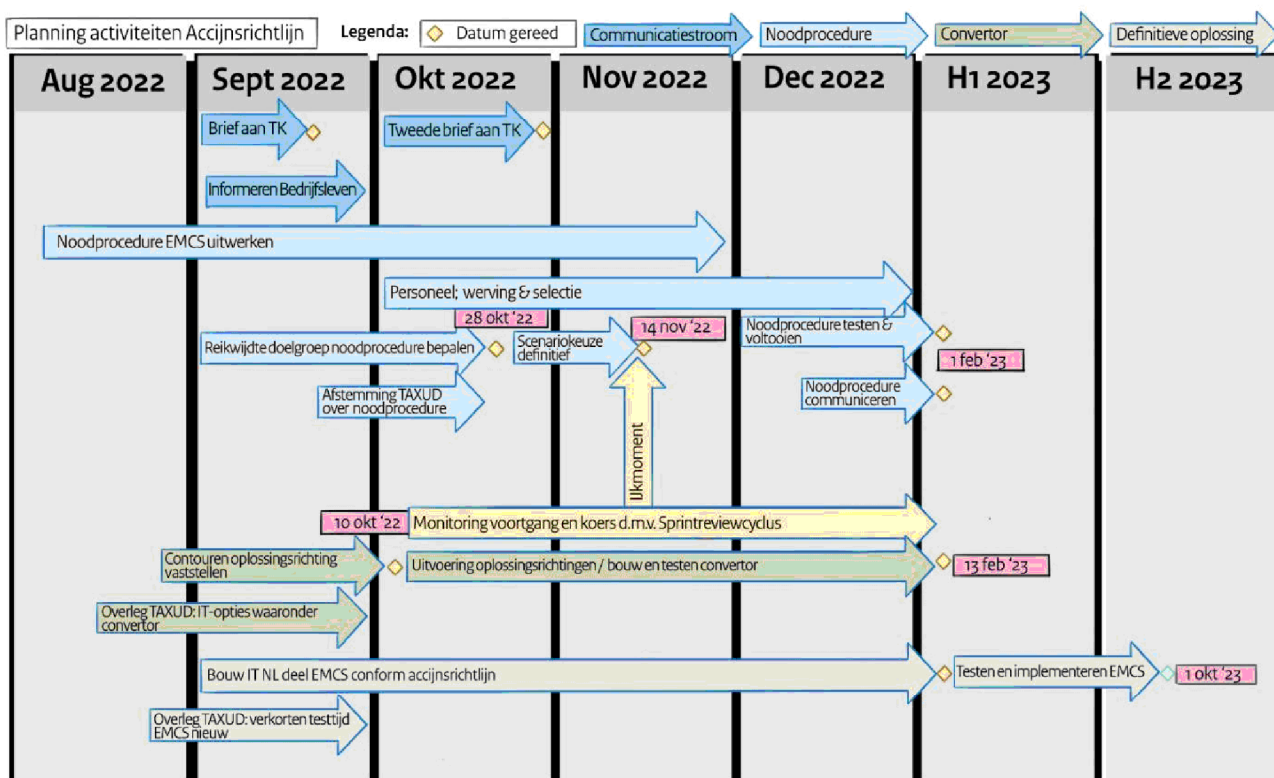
Planning activiteiten Accijnsrichtlijn

Legenda: Datum gereed | Communicatiestroom | Noodprocedure | Convertor | Definitieve oplossing

| Aug 2022 | Sept 2022 | Okt 2022 | Nov 2022 | Dec 2022 | H1 2023 | H2 2023 |
|---|---|---|---|---|---|---|

Brief aan TK

Tweede brief aan TK

Informeren Bedrijfsleven

Noodprocedure EMCS uitwerken

Personeel; werving & selectie

28 okt '22

14 nov '22

Reikwijdte doelgroep noodprocedure bepalen

Scenariokeuze definitief

Noodprocedure testen & voltooien

1 feb '23

Afstemming TAXUD over noodprocedure

Noodprocedure communiceren

IJkmoment

10 okt '22

Monitoring voortgang en koers d.m.v. Sprintreviewcyclus

Contouren oplossingsrichting vaststellen

Uitvoering oplossingsrichtingen / bouw en testen convertor

13 feb '23

Overleg TAXUD: IT-opties waaronder convertor

Bouw IT NL deel EMCS conform accijnsrichtlijn

Testen en implementeren EMCS

1 okt '23

Overleg TAXUD: verkorten testtijd EMCS nieuw